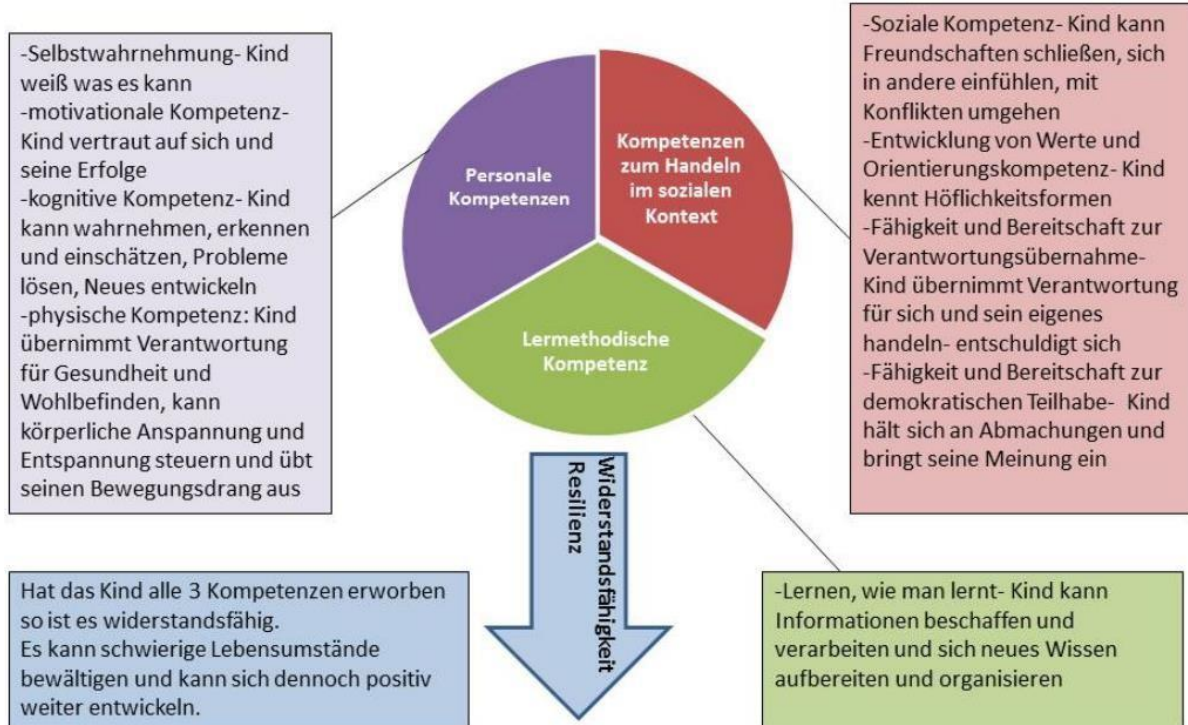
-Selbstwahrnehmung- Kind weiß was es kann
-motivationale Kompetenz- Kind vertraut auf sich und seine Erfolge
-kognitive Kompetenz- Kind kann wahrnehmen, erkennen und einschätzen, Probleme lösen, Neues entwickeln
-physische Kompetenz: Kind übernimmt Verantwortung für Gesundheit und Wohlbefinden, kann körperliche Anspannung und Entspannung steuern und übt seinen Bewegungsdrang aus

Personale Kompetenzen

Kompetenzen zum Handeln im sozialen Kontext

Lermethodische Kompetenz

-Soziale Kompetenz- Kind kann Freundschaften schließen, sich in andere einfühlen, mit Konflikten umgehen
-Entwicklung von Werte und Orientierungskompetenz- Kind kennt Höflichkeitsformen
-Fähigkeit und Bereitschaft zur Verantwortungsübernahme- Kind übernimmt Verantwortung für sich und sein eigenes handeln- entschuldigt sich
-Fähigkeit und Bereitschaft zur demokratischen Teilhabe- Kind hält sich an Abmachungen und bringt seine Meinung ein

Widerstandsfähigkeit Resilienz

Hat das Kind alle 3 Kompetenzen erworben so ist es widerstandsfähig.
Es kann schwierige Lebensumstände bewältigen und kann sich dennoch positiv weiter entwickeln.

-Lernen, wie man lernt- Kind kann Informationen beschaffen und verarbeiten und sich neues Wissen aufbereiten und organisieren